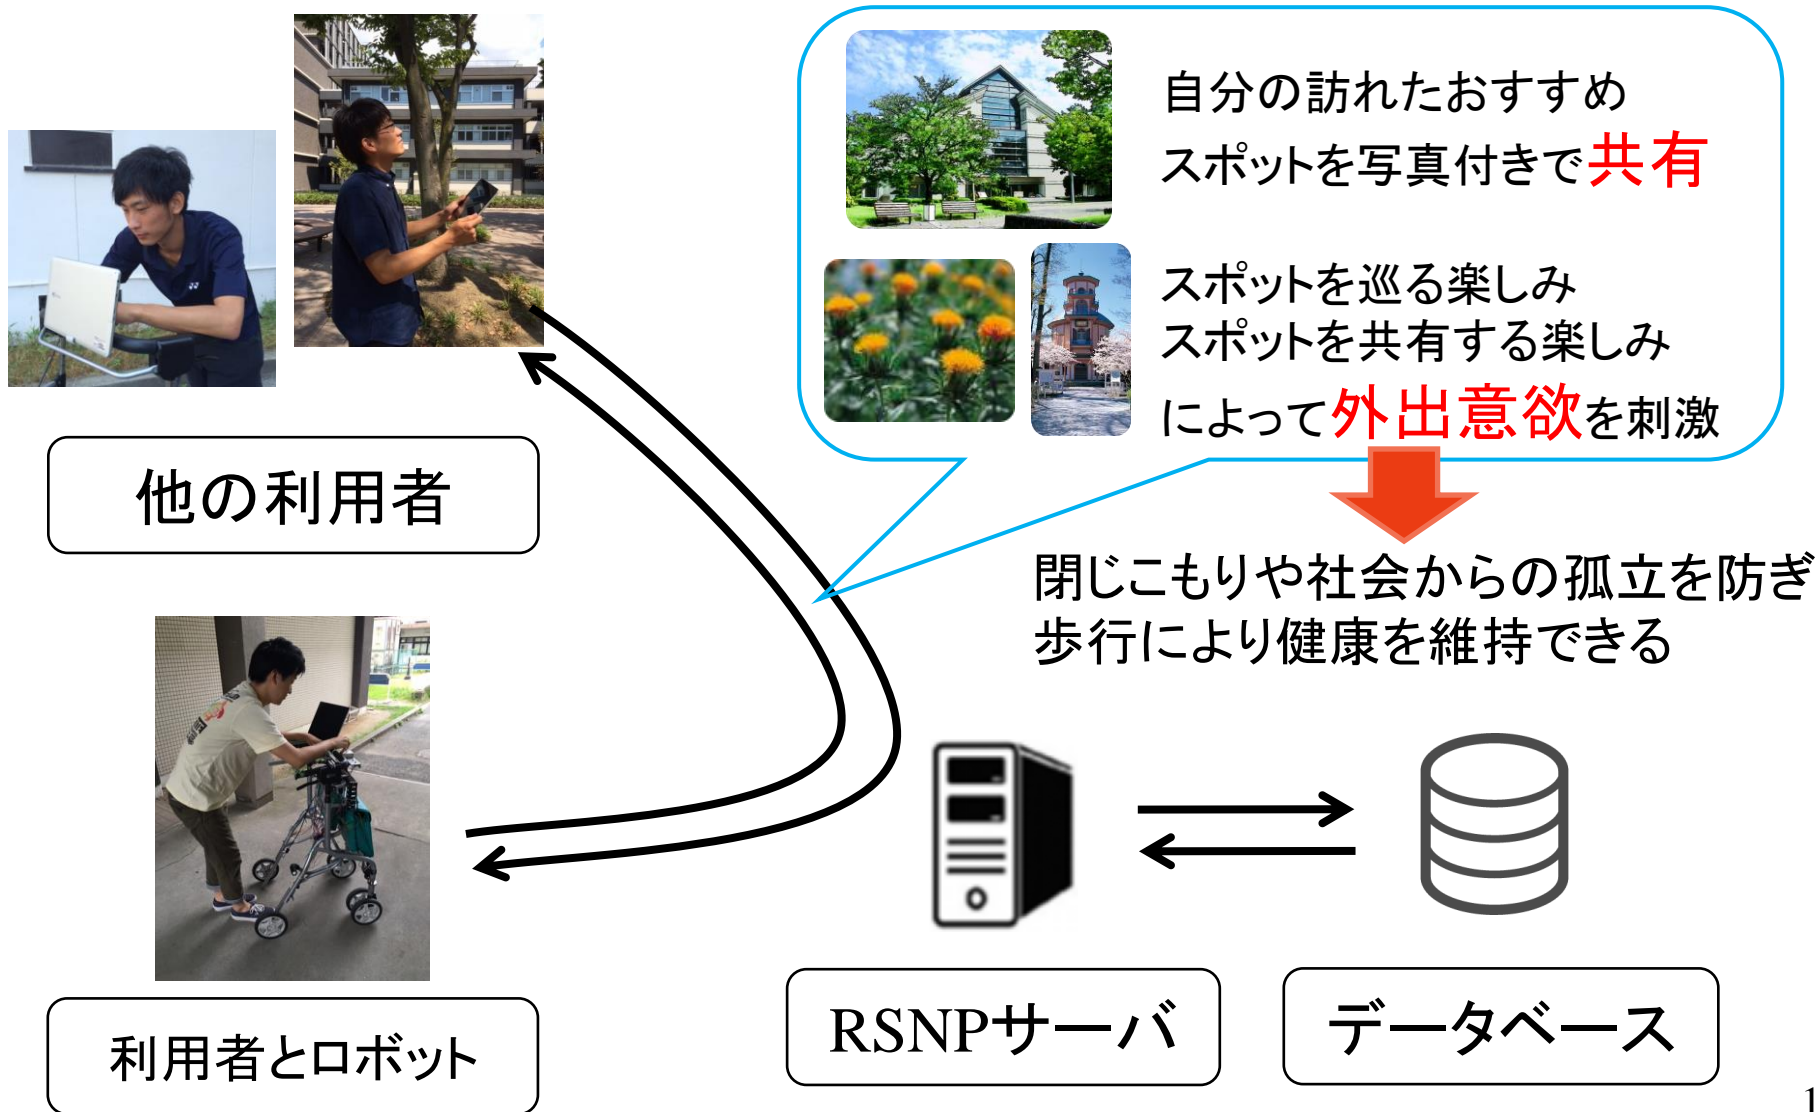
自分の訪れたおすすめスポットを写真付きで共有

スポットを巡る楽しみ
スポットを共有する楽しみ
によって外出意欲を刺激

閉じこもりや社会からの孤立を防ぎ
歩行により健康を維持できる

他の利用者

利用者とロボット

RSNPサーバ

データベース

1